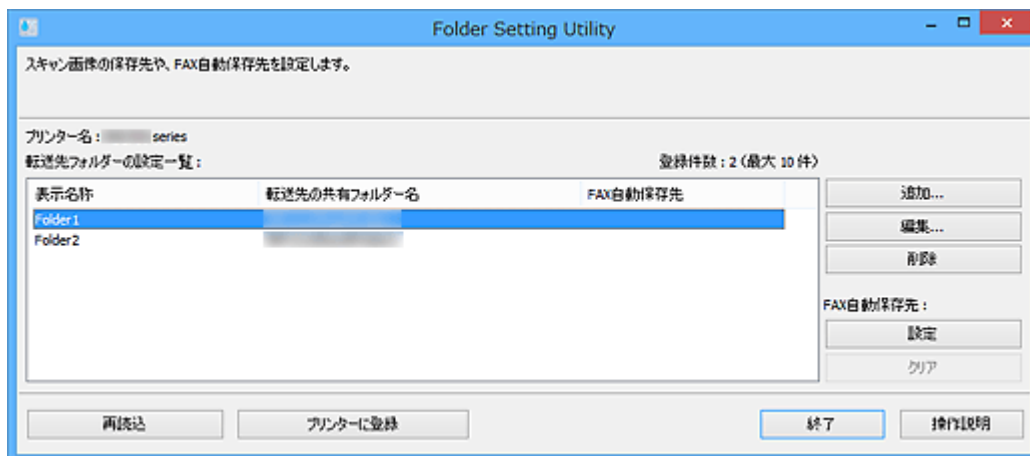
Folder Setting Utility

スキャン画像の保存先や、FAX自動保存先を設定します。

プリンター名 : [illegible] series

転送先フォルダーの設定一覧 :

登録件数 : 2 (最大 10 件)

| 表示名称 | 転送先の共有フォルダー名 | FAX自動保存先 |
|---|---|---|
| Folder1 | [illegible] | |
| Folder2 | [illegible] | |

追加...

編集...

削除

FAX自動保存先 :

設定

クリア

再読込

プリンターに登録

終了

操作説明